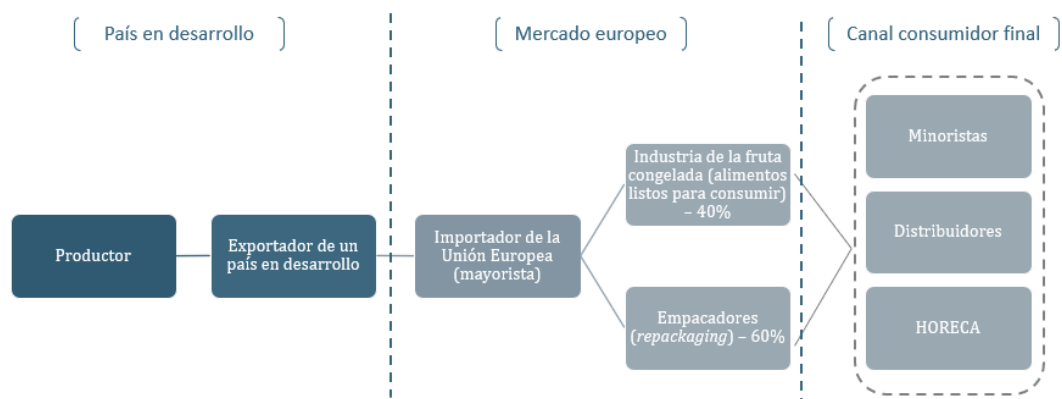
País en desarrollo

Mercado europeo

Canal consumidor final

Productor

Exportador de un país en desarrollo

Importador de la Unión Europea (mayorista)

Industria de la fruta congelada (alimentos listos para consumir) – 40%

Empacadores (*repackaging*) – 60%

Minoristas

Distribuidores

HORECA